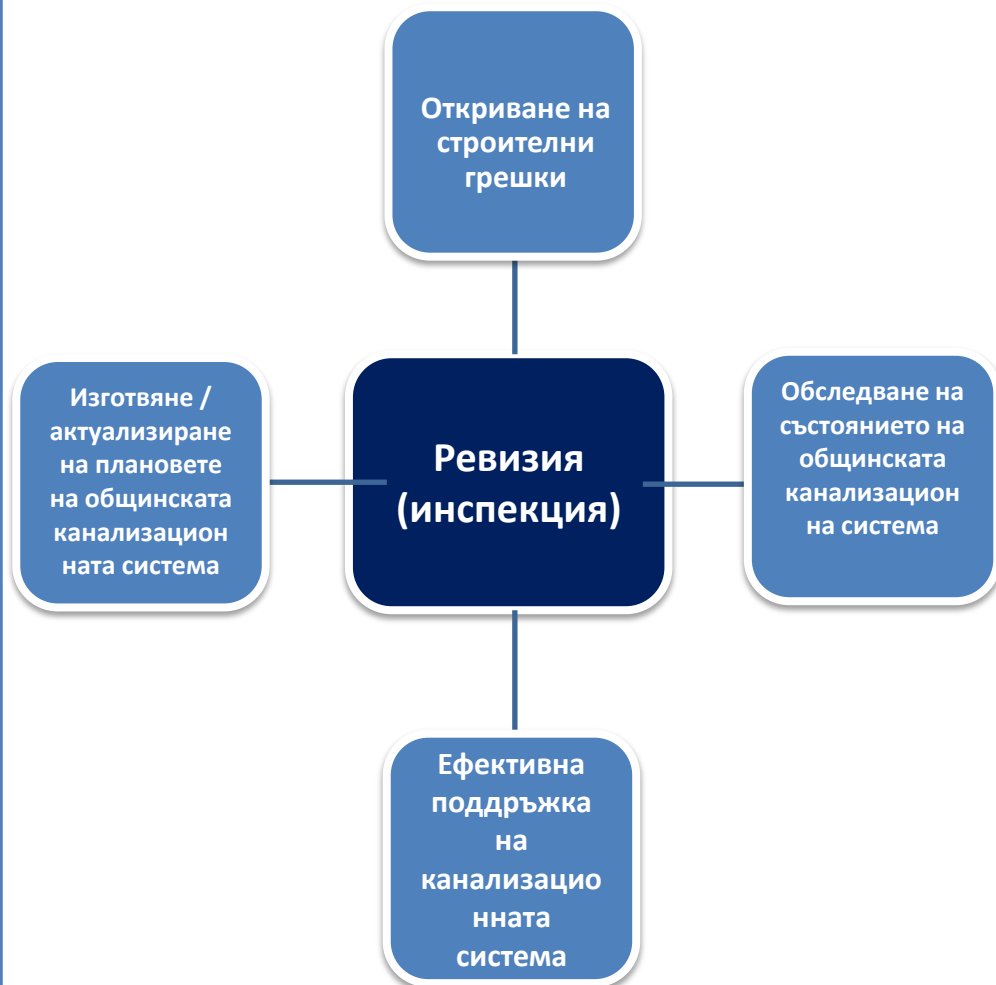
Откриване на строителни грешки

Изготвяне / актуализиране на плановете на общинската канализационната система

Ревизия (инспекция)

Обследване на състоянието на общинската канализационна система

Ефективна поддръжка на канализационната система